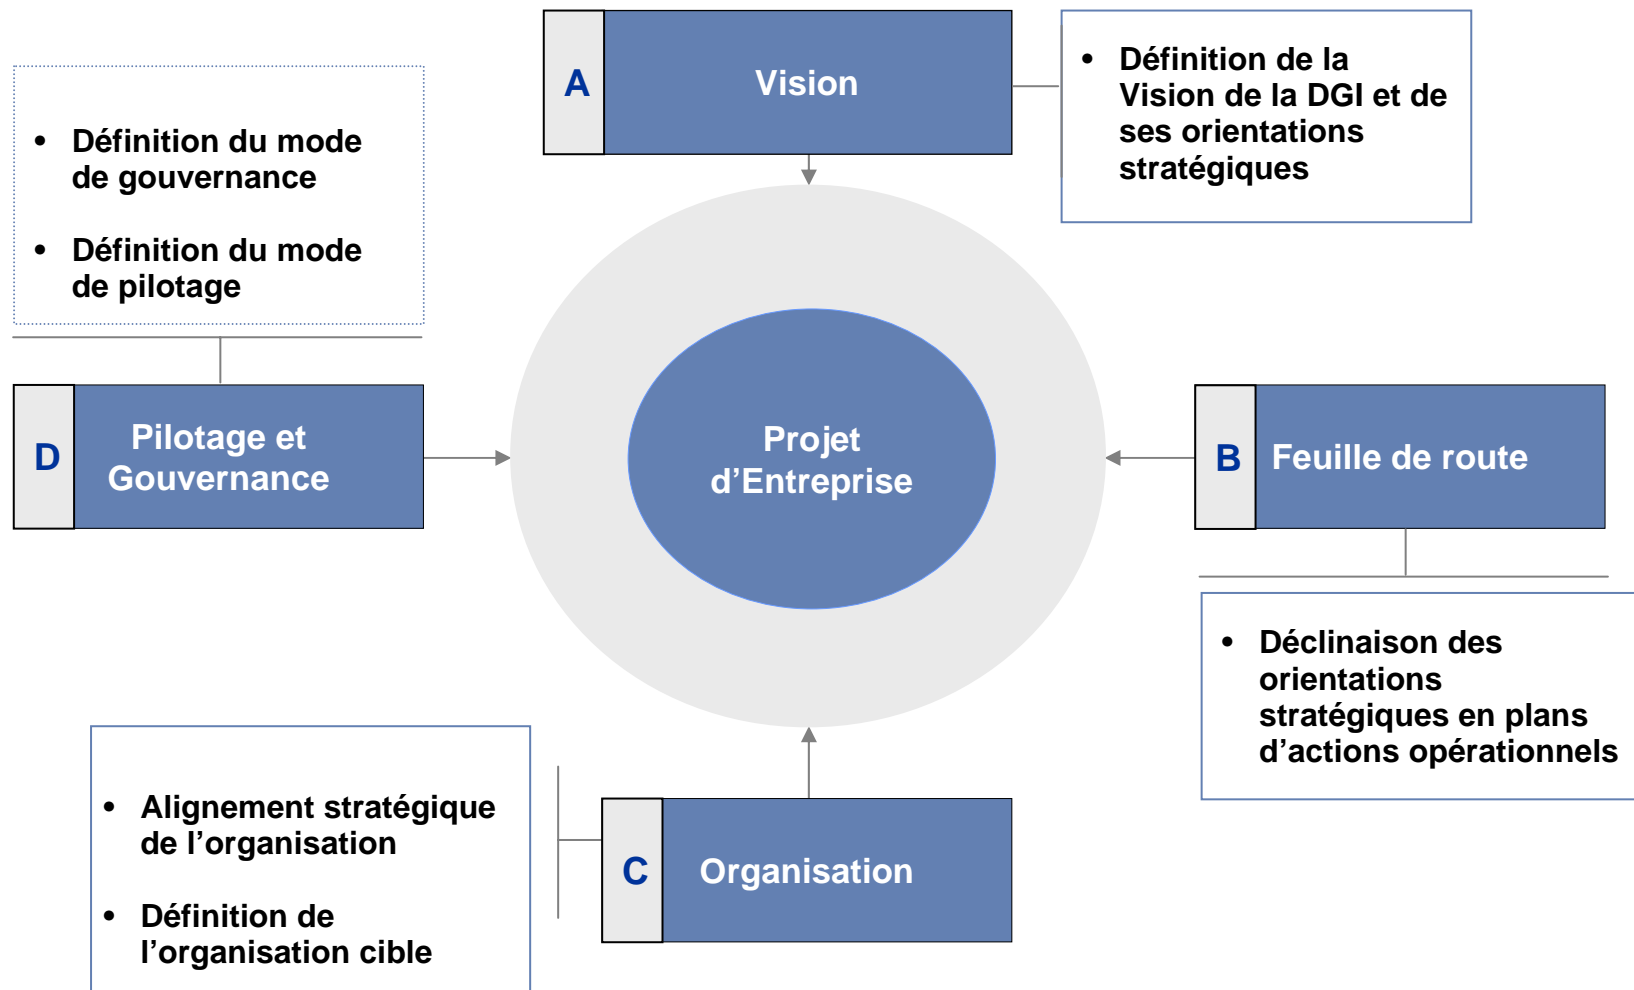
A Vision

• Définition de la Vision de la DGI et de ses orientations stratégiques

• Définition du mode de gouvernance

• Définition du mode de pilotage

D Pilotage et Gouvernance

Projet d'Entreprise

B Feuille de route

• Déclinaison des orientations stratégiques en plans d'actions opérationnels

• Alignement stratégique de l'organisation

• Définition de l'organisation cible

C Organisation